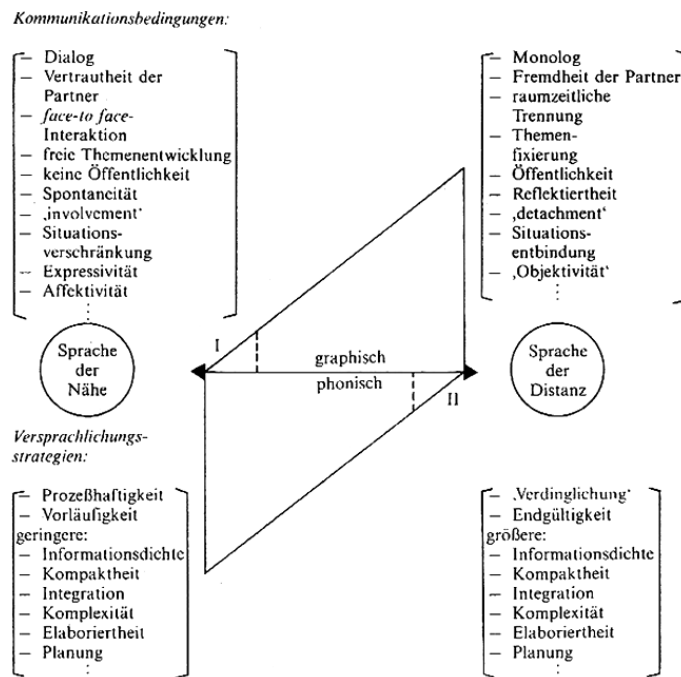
*Kommunikationsbedingungen:*

– Dialog
– Vertrautheit der Partner
– *face-to face-*Interaktion
– freie Themenentwicklung
– keine Öffentlichkeit
– Spontaneität
– ‚involvement'
– Situationsverschränkung
– Expressivität
– Affektivität
⋮

– Monolog
– Fremdheit der Partner
– raumzeitliche Trennung
– Themenfixierung
– Öffentlichkeit
– Reflektiertheit
– ‚detachment'
– Situationsentbindung
– ‚Objektivität'
⋮

Sprache der Nähe

I

graphisch

phonisch

II

Sprache der Distanz

*Versprachlichungsstrategien:*

– Prozeßhaftigkeit
– Vorläufigkeit
geringere:
– Informationsdichte
– Kompaktheit
– Integration
– Komplexität
– Elaboriertheit
– Planung
⋮

– ‚Verdinglichung'
– Endgültigkeit
größere:
– Informationsdichte
– Kompaktheit
– Integration
– Komplexität
– Elaboriertheit
– Planung
⋮